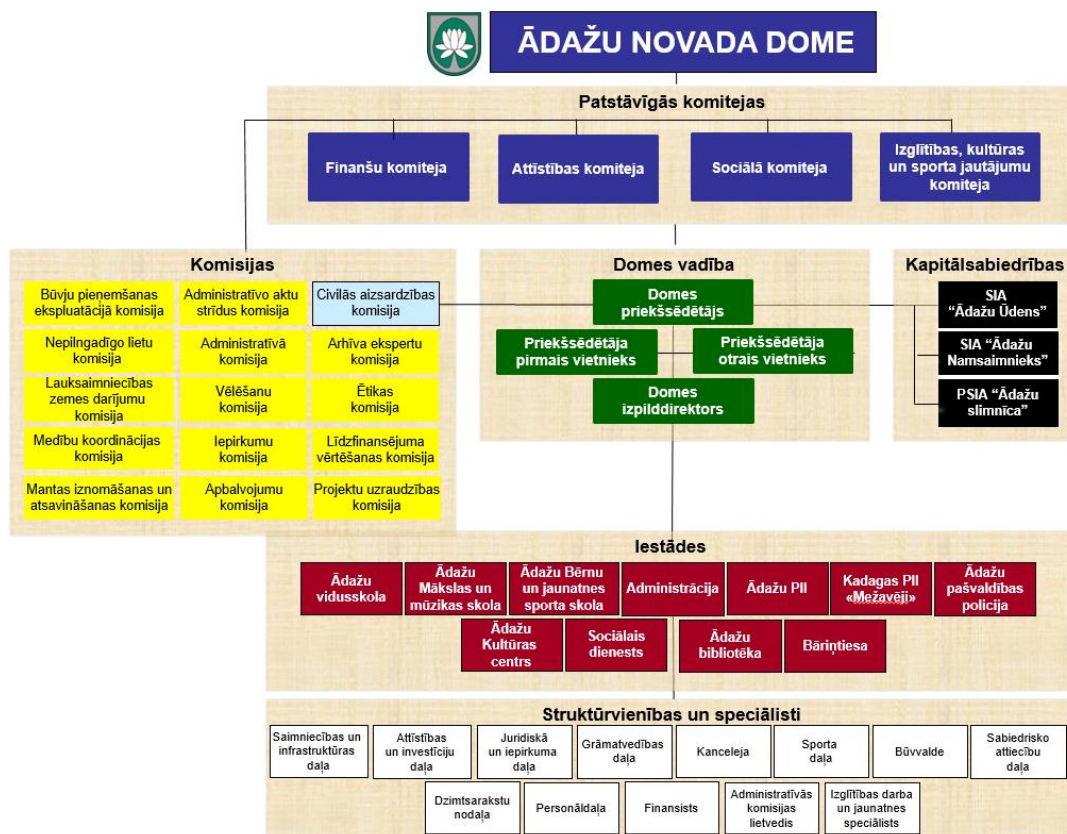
ĀDAŽU NOVADA DOME

Patstāvīgās komitejas

Finanšu komiteja

Attīstības komiteja

Sociālā komiteja

Izglītības, kultūras un sporta jautājumu komiteja

Komisijas

Būvju pieņemšanas ekspluatācijā komisija

Administratīvo aktu strīdus komisija

Civilās aizsardzības komisija

Nepilngadīgo lietu komisija

Administratīvā komisija

Arhīva ekspertu komisija

Lauksaimniecības zemes darījumu komisija

Vēlēšanu komisija

Ētikas komisija

Medību koordinācijas komisija

Iepirkumu komisija

Līdzfinansējuma vērtēšanas komisija

Mantas iznomāšanas un atsavināšanas komisija

Apbalvojumu komisija

Projektu uzraudzības komisija

Domes vadība

Domes priekšsēdētājs

Priekšsēdētāja pirmais vietnieks

Priekšsēdētāja otrais vietnieks

Domes izpilddirektors

Kapitālsabiedrības

SIA "Ādažu Ūdens"

SIA "Ādažu Namsaimnieks"

PSIA "Ādažu slimnīca"

Iestādes

Ādažu vidusskola

Ādažu Mākslas un mūzikas skola

Ādažu Bērnu un jaunatnes sporta skola

Administrācija

Ādažu PII

Kadagas PII «Mežavēji»

Ādažu pašvaldības policija

Ādažu Kultūras centrs

Sociālais dienests

Ādažu bibliotēka

Bāriņtiesa

Struktūrvienības un speciālisti

Saimniecības un infrastruktūras daļa

Attīstības un investīciju daļa

Juridiskā un iepirkuma daļa

Grāmatvedības daļa

Kanceleja

Sporta daļa

Būvvalde

Sabiedrisko attiecību daļa

Dzimtsarakstu nodaļa

Personāldaļa

Finansists

Administratīvās komisijas lietvedis

Izglītības darba un jaunatnes speciālists